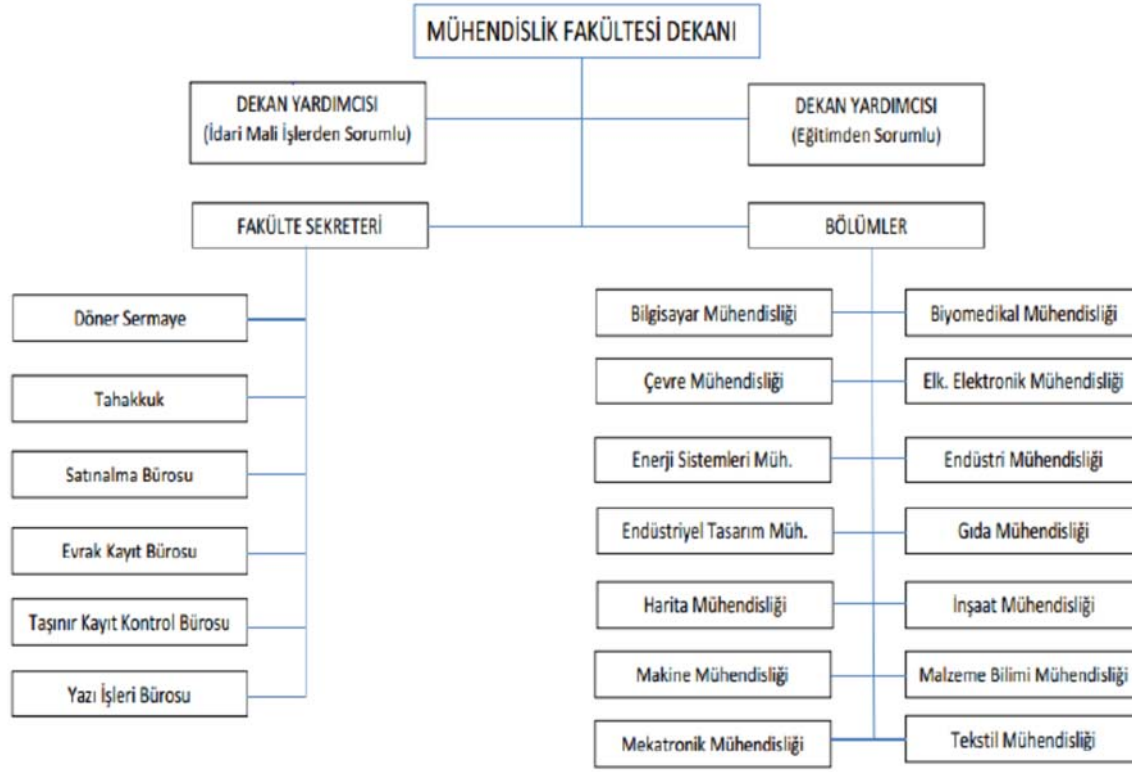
MÜHENDİSLİK FAKÜLTESİ DEKANI

DEKAN YARDIMCISI
(İdari Mali İşlerden Sorumlu)

DEKAN YARDIMCISI
(Eğitimden Sorumlu)

FAKÜLTE SEKRETERİ

BÖLÜMLER

Döner Sermaye

Tahakkuk

Satınalma Bürosu

Evrak Kayıt Bürosu

Taşınır Kayıt Kontrol Bürosu

Yazı İşleri Bürosu

Bilgisayar Mühendisliği

Biyomedikal Mühendisliği

Çevre Mühendisliği

Elk. Elektronik Mühendisliği

Enerji Sistemleri Müh.

Endüstri Mühendisliği

Endüstriyel Tasarım Müh.

Gıda Mühendisliği

Harita Mühendisliği

İnşaat Mühendisliği

Makine Mühendisliği

Malzeme Bilimi Mühendisliği

Mekatronik Mühendisliği

Tekstil Mühendisliği